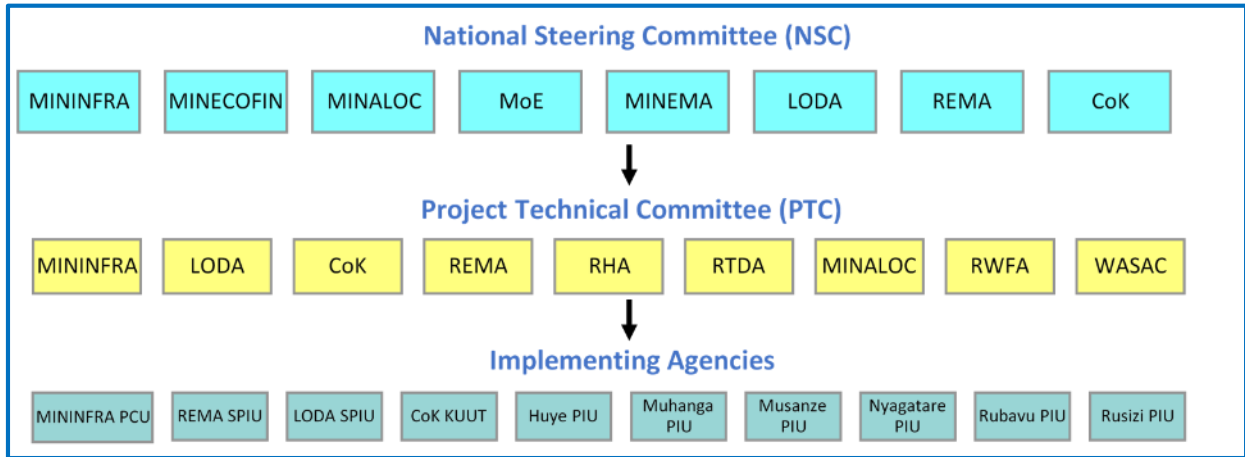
National Steering Committee (NSC)

MININFRA MINECOFIN MINALOC MoE MINEMA LODA REMA CoK

Project Technical Committee (PTC)

MININFRA LODA CoK REMA RHA RTDA MINALOC RWFA WASAC

Implementing Agencies

MININFRA PCU REMA SPIU LODA SPIU CoK KUUT Huye PIU Muhanga PIU Musanze PIU Nyagatare PIU Rubavu PIU Rusizi PIU